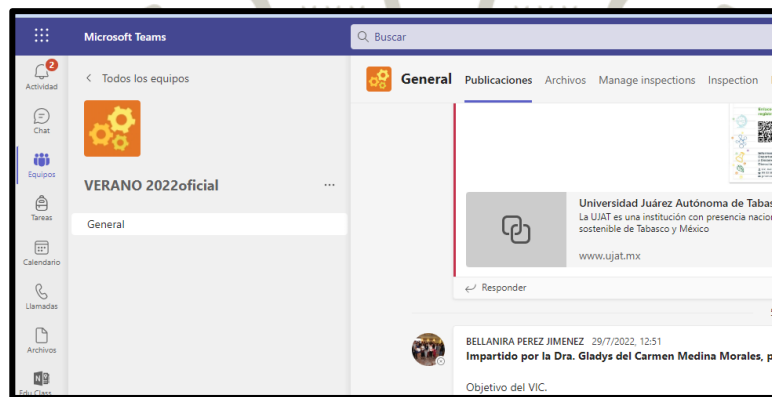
Microsoft Teams

Buscar

2
Actividad

Chat

Equipos

Tareas

Calendario

Llamadas

Archivos

Edu Class

< Todos los equipos

VERANO 2022oficial

...

General

General Publicaciones Archivos Manage inspections Inspection

Universidad Juárez Autónoma de Tabas

La UJAT es una institución con presencia nacio sostenible de Tabasco y México

www.ujat.mx

Responder

BELLANIRA PEREZ JIMENEZ 29/7/2022, 12:51

Impartido por la Dra. Gladys del Carmen Medina Morales, p

Objetivo del VIC.